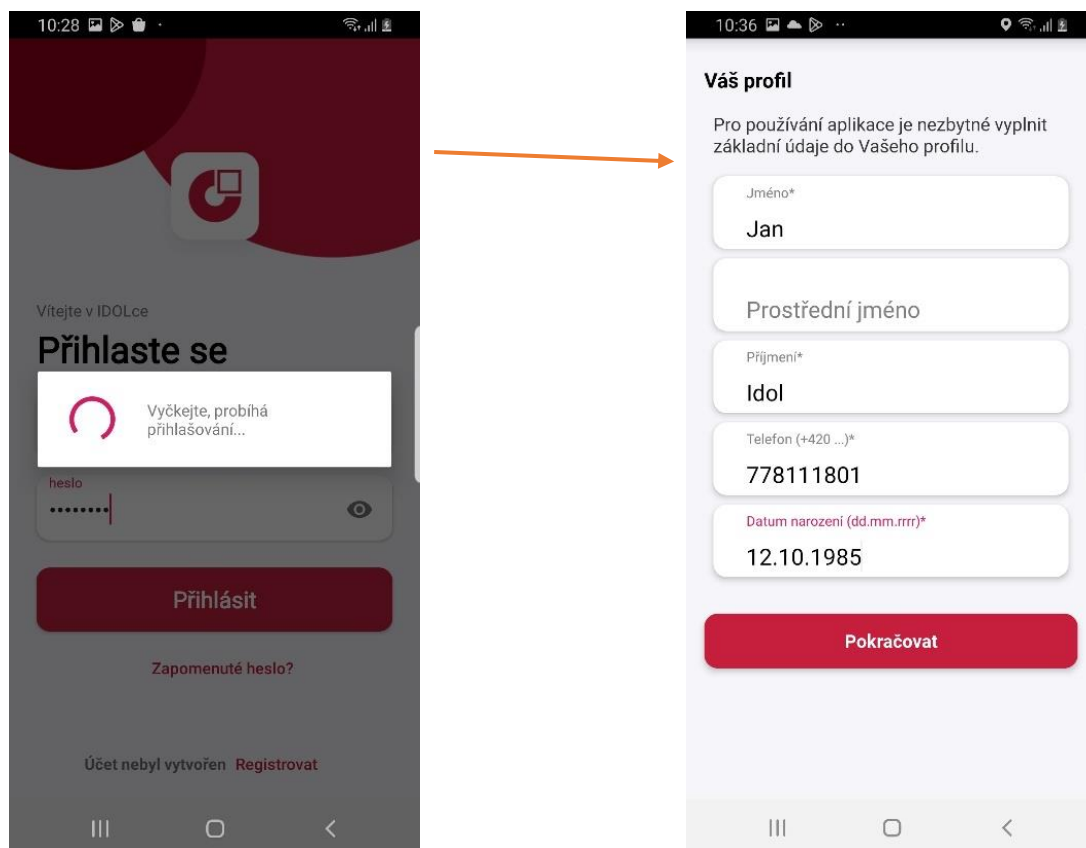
10:28

Vítejte v IDOLce

Přihlaste se

Vyčkejte, probíhá přihlašování...

heslo

••••••••

Přihlásit

Zapomenuté heslo?

Účet nebyl vytvořen Registrovat

10:36

Váš profil

Pro používání aplikace je nezbytné vyplnit základní údaje do Vašeho profilu.

Jméno*

Jan

Prostřední jméno

Příjmení*

Idol

Telefon (+420 ...)*

778111801

Datum narození (dd.mm.rrrr)*

12.10.1985

Pokračovat